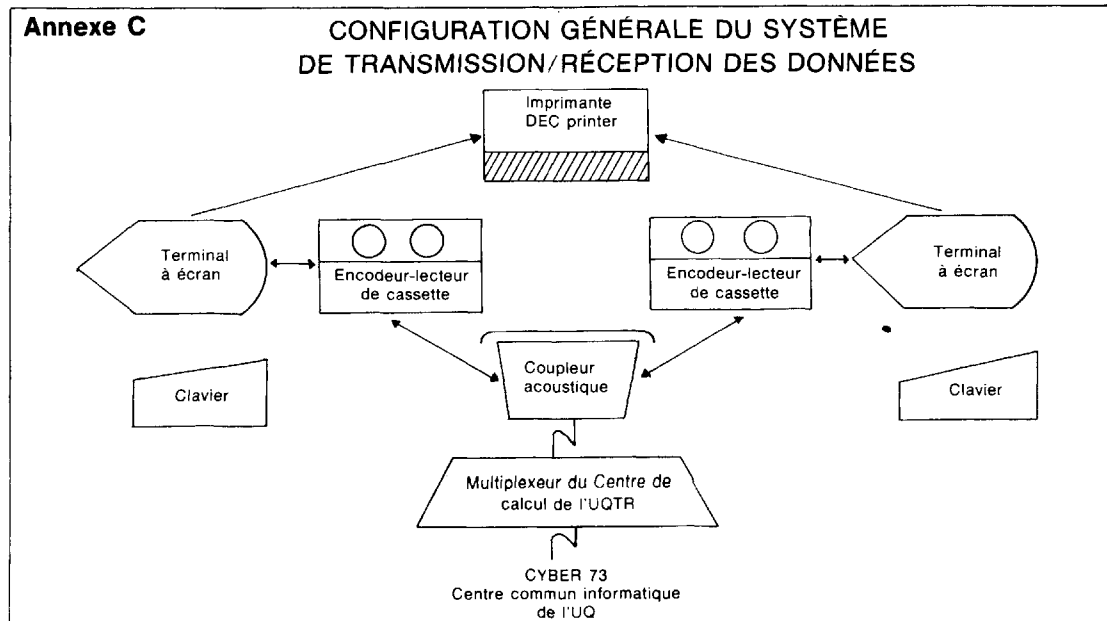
Annexe C

CONFIGURATION GÉNÉRALE DU SYSTÈME DE TRANSMISSION/RÉCEPTION DES DONNÉES

Imprimante
DEC printer

Terminal à écran

Encodeur-lecteur de cassette

Encodeur-lecteur de cassette

Terminal à écran

Clavier

Coupleur acoustique

Clavier

Multiplexeur du Centre de calcul de l'UQTR

CYBER 73
Centre commun informatique de l'UQ